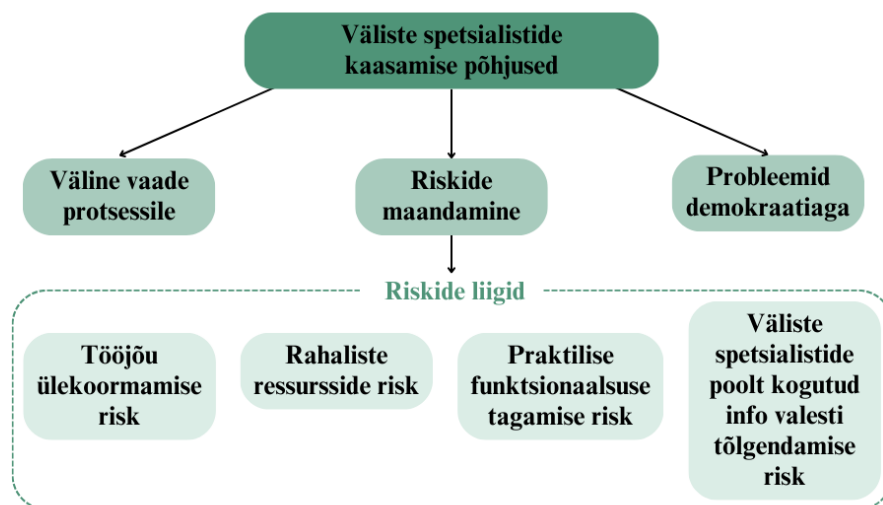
Väliste spetsialistide kaasamise põhjused

Väline vaade protsessile

Riskide maandamine

Probleemid demokraatiaga

Riskide liigid

Tööjõu ülekoormamise risk

Rahaliste ressursside risk

Praktilise funktsionaalsuse tagamise risk

Väliste spetsialistide poolt kogutud info valesti tõlgendamise risk